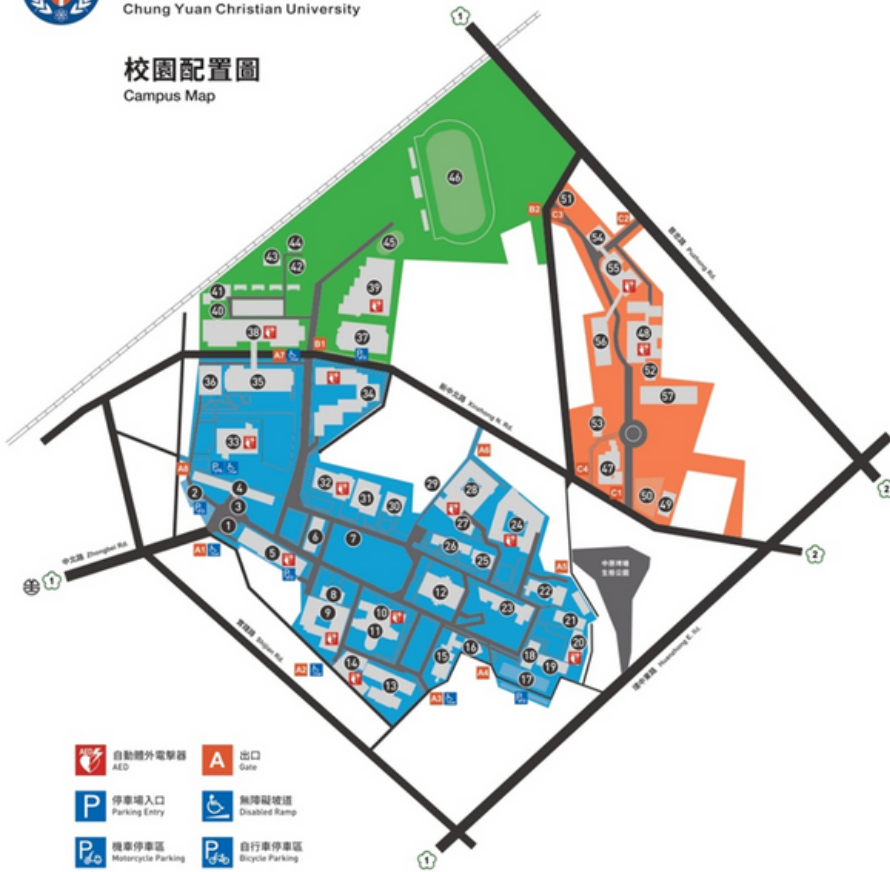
Chung Yuan Christian University

校園配置圖
Campus Map

1 2 3 4 5 6 7 8 9 10 11 12 13 14 15 16 17 18 19 20 21 22 23 24 25 26 27 28 29 30 31 32 33 34 35 36 37 38 39 40 41 42 43 44 45 46 47 48 49 50 51 52 53 54 55 56 57

A1 A2 A3 A4 A5 A6 A7 A8 B1 B2 C1 C2 C3 C4

中北路 Zhongbei Rd.
新中北路 Xinzhong N. Rd.
實踐路 Shijian Rd.
普忠路 Puzhong Rd.
環中東路 Huanzhong E. Rd.
中原博雅生態公園

自動體外電擊器
AED

出口
Gate

停車場入口
Parking Entry

無障礙坡道
Disabled Ramp

機車停車區
Motorcycle Parking

自行車停車區
Bicycle Parking